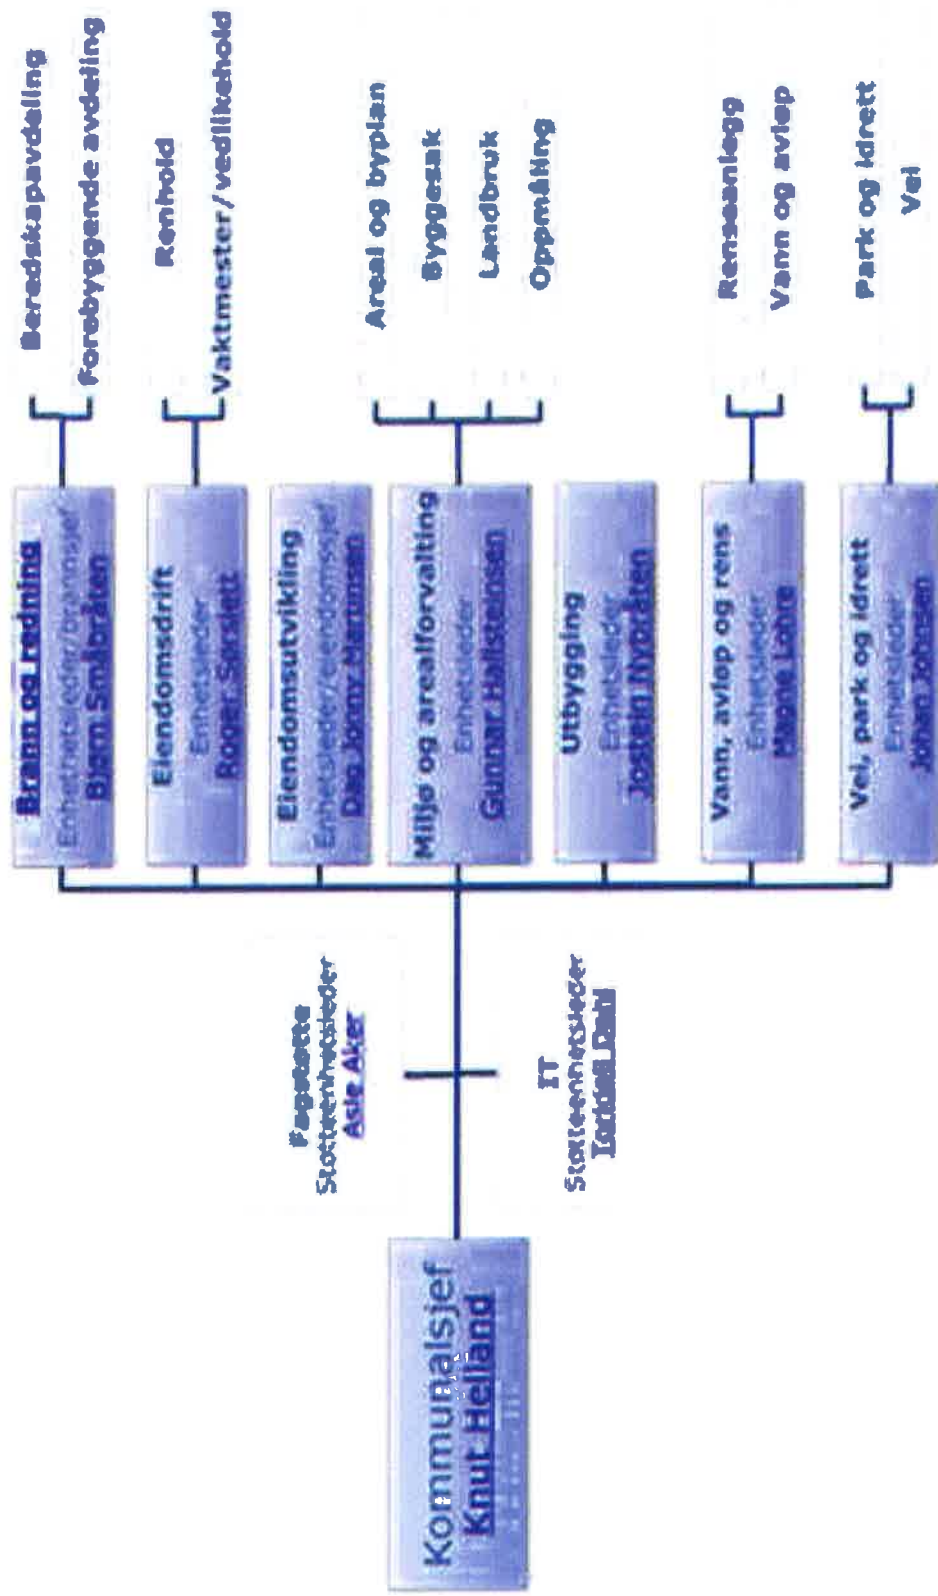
Kommunalsjef
Knut Helland

Fagstøtte
Støtteenhetsleder
Aste Aker

IT
Støtteenhetsleder
Torbjørn Dahl

Brann og redning
Enhetsleder/brannsjef
Bjørn Småbråten

Beredskapsavdeling
Forebyggende avdeling

Eiendomsdrift
Enhetsleder
Roger Sørslett

Renhold
Vaktmester/vedlikehold

Eiendomsutvikling
Enhetsleder/eiendomssjef
Dag Jonny Hansen

Miljø og arealforvalting
Enhetsleder
Gunnar Hallsteinsen

Areal og byplan
Byggesak
Landbruk
Oppmåling

Utbygging
Enhetsleder
Jostein Nybråten

Vann, avløp og rens
Enhetsleder
Mette Lohne

Rensanlegg
Vann og avløp

Vei, park og idrett
Enhetsleder
Johan Johnsen

Park og idrett
Vei